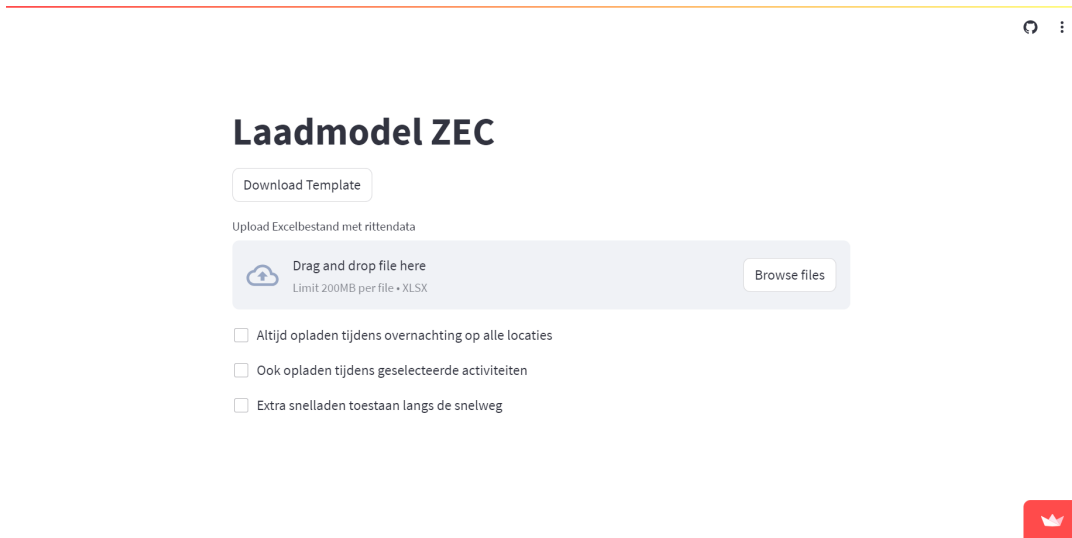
Laadmodel ZEC

Download Template

Upload Excelbestand met rittendata

Drag and drop file here
Limit 200MB per file • XLSX

Browse files

Altijd opladen tijdens overnachting op alle locaties

Ook opladen tijdens geselecteerde activiteiten

Extra snelladen toestaan langs de snelweg